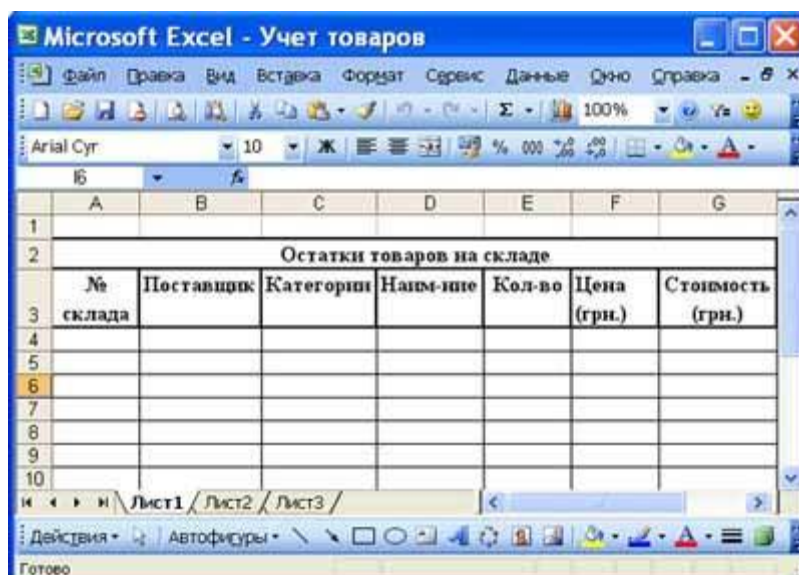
Microsoft Excel - Учет товаров

Файл Правка Вид Вставка Формат Сервис Данные Окно Справка

100%

Arial Cyr 10 Ж

I6 fx

| | A | B | C | D | E | F | G |
|---|---|---|---|---|---|---|---|
| 1 | | | | | | | |
| 2 | Остатки товаров на складе | | | | | | |
| 3 | № склада | Поставщик | Категории | Наим-ние | Кол-во | Цена (грн.) | Стоимость (грн.) |
| 4 | | | | | | | |
| 5 | | | | | | | |
| 6 | | | | | | | |
| 7 | | | | | | | |
| 8 | | | | | | | |
| 9 | | | | | | | |
| 10 | | | | | | | |

Лист1 Лист2 Лист3

Действия Автофигуры

Готово